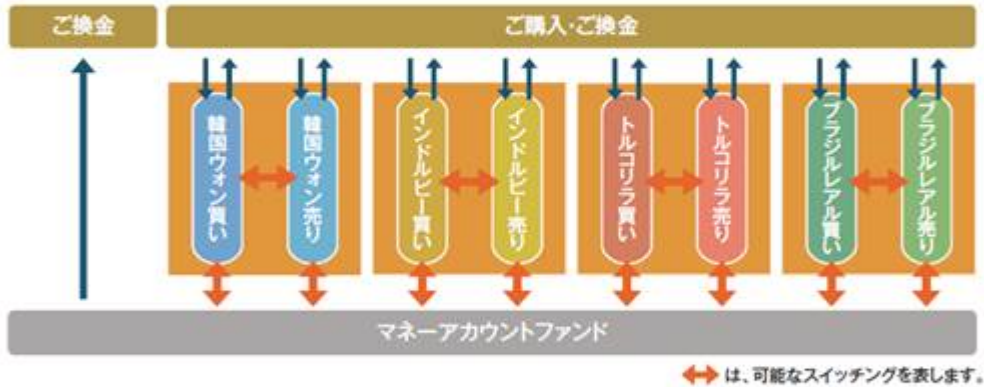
ご換金

ご購入・ご換金

韓国ウォン買い

韓国ウォン売り

インドルピー買い

インドルピー売り

トルコリラ買い

トルコリラ売り

ブラジルレアル買い

ブラジルレアル売り

マネーアカウントファンド

は、可能なスイッチングを表します。